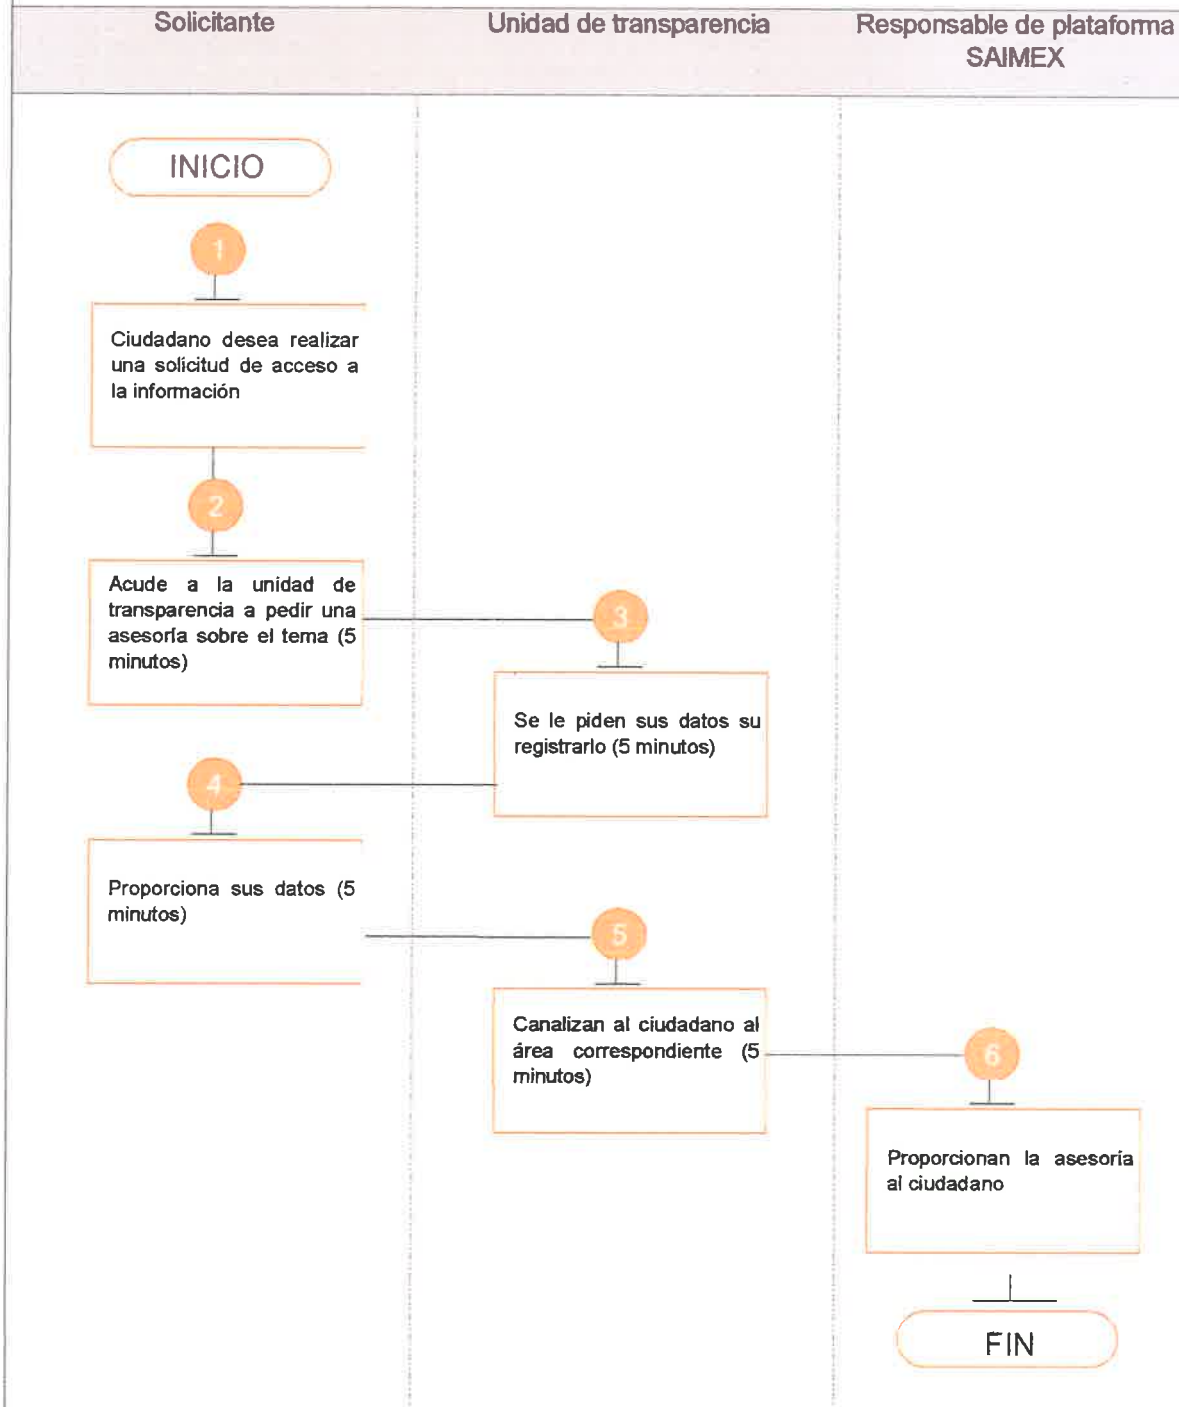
Solicitante

Unidad de transparencia

Responsable de plataforma SAIMEX

INICIO

1

Ciudadano desea realizar una solicitud de acceso a la información

2

Acude a la unidad de transparencia a pedir una asesoría sobre el tema (5 minutos)

3

Se le piden sus datos su registrarlo (5 minutos)

4

Proporciona sus datos (5 minutos)

5

Canalizan al ciudadano al área correspondiente (5 minutos)

6

Proporcionan la asesoría al ciudadano

FIN